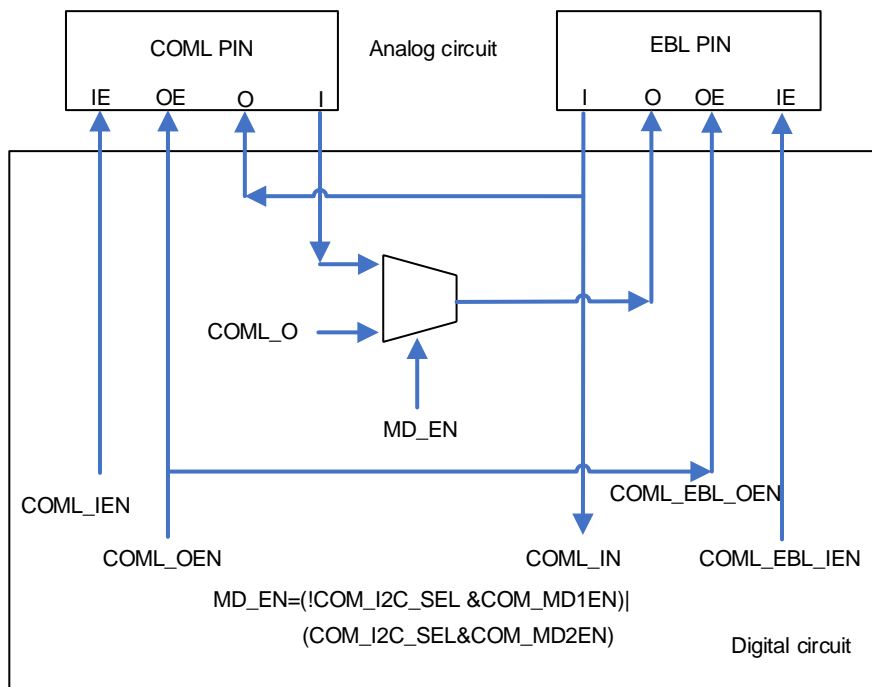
COML PIN

Analog circuit

EBL PIN

IE OE O I

I O OE IE

COML_O

MD_EN

COML_IEN

COML_EBL_OEN

COML_OEN

COML_IN

COML_EBL_IEN

MD_EN=(!COM_I2C_SEL &COM_MD1EN)|
(COM_I2C_SEL&COM_MD2EN)

Digital circuit